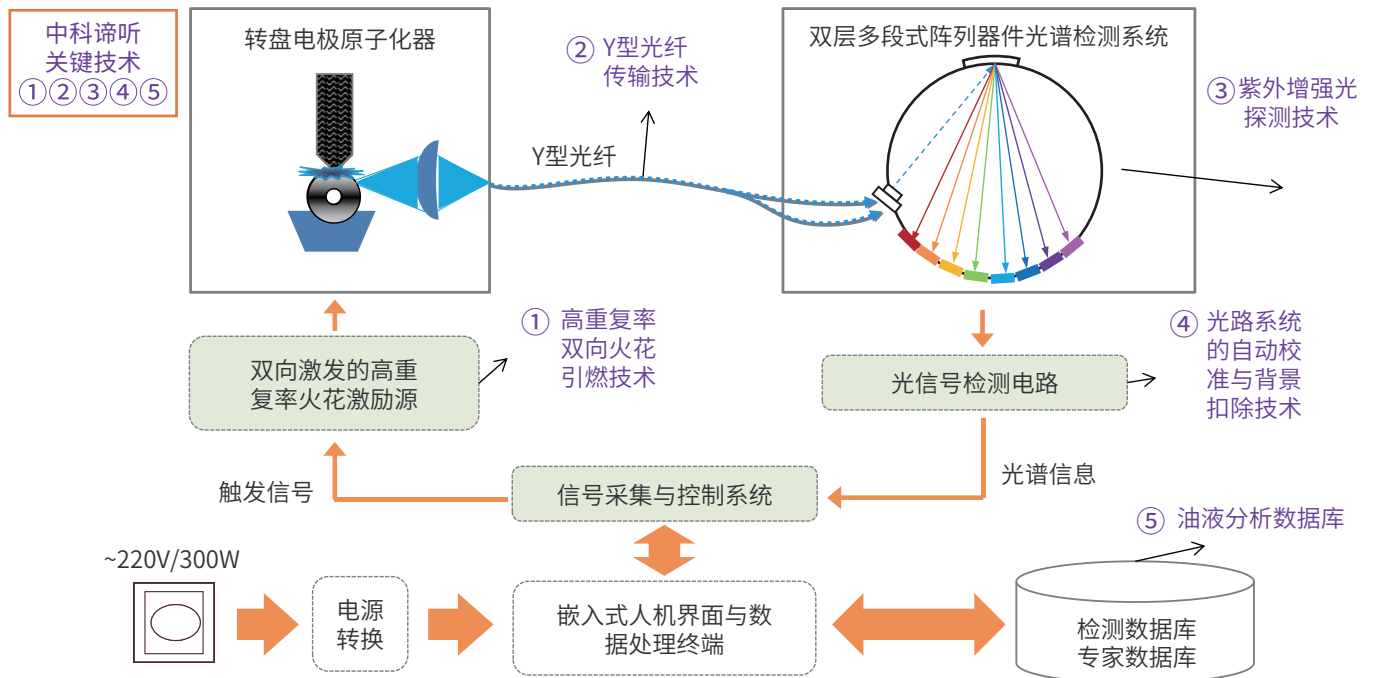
中科谛听
关键技术
①②③④⑤

转盘电极原子化器

② Y型光纤
传输技术

Y型光纤

双层多段式阵列器件光谱检测系统

③ 紫外增强光
探测技术

① 高重复率
双向火花
引燃技术

双向激发的高重
复率火花激励源

光信号检测电路

④ 光路系统
的自动校
准与背景
扣除技术

光谱信息

触发信号

信号采集与控制系统

⑤ 油液分析数据库

~220V/300W

电源
转换

嵌入式人机界面与数
据处理终端

检测数据库
专家数据库